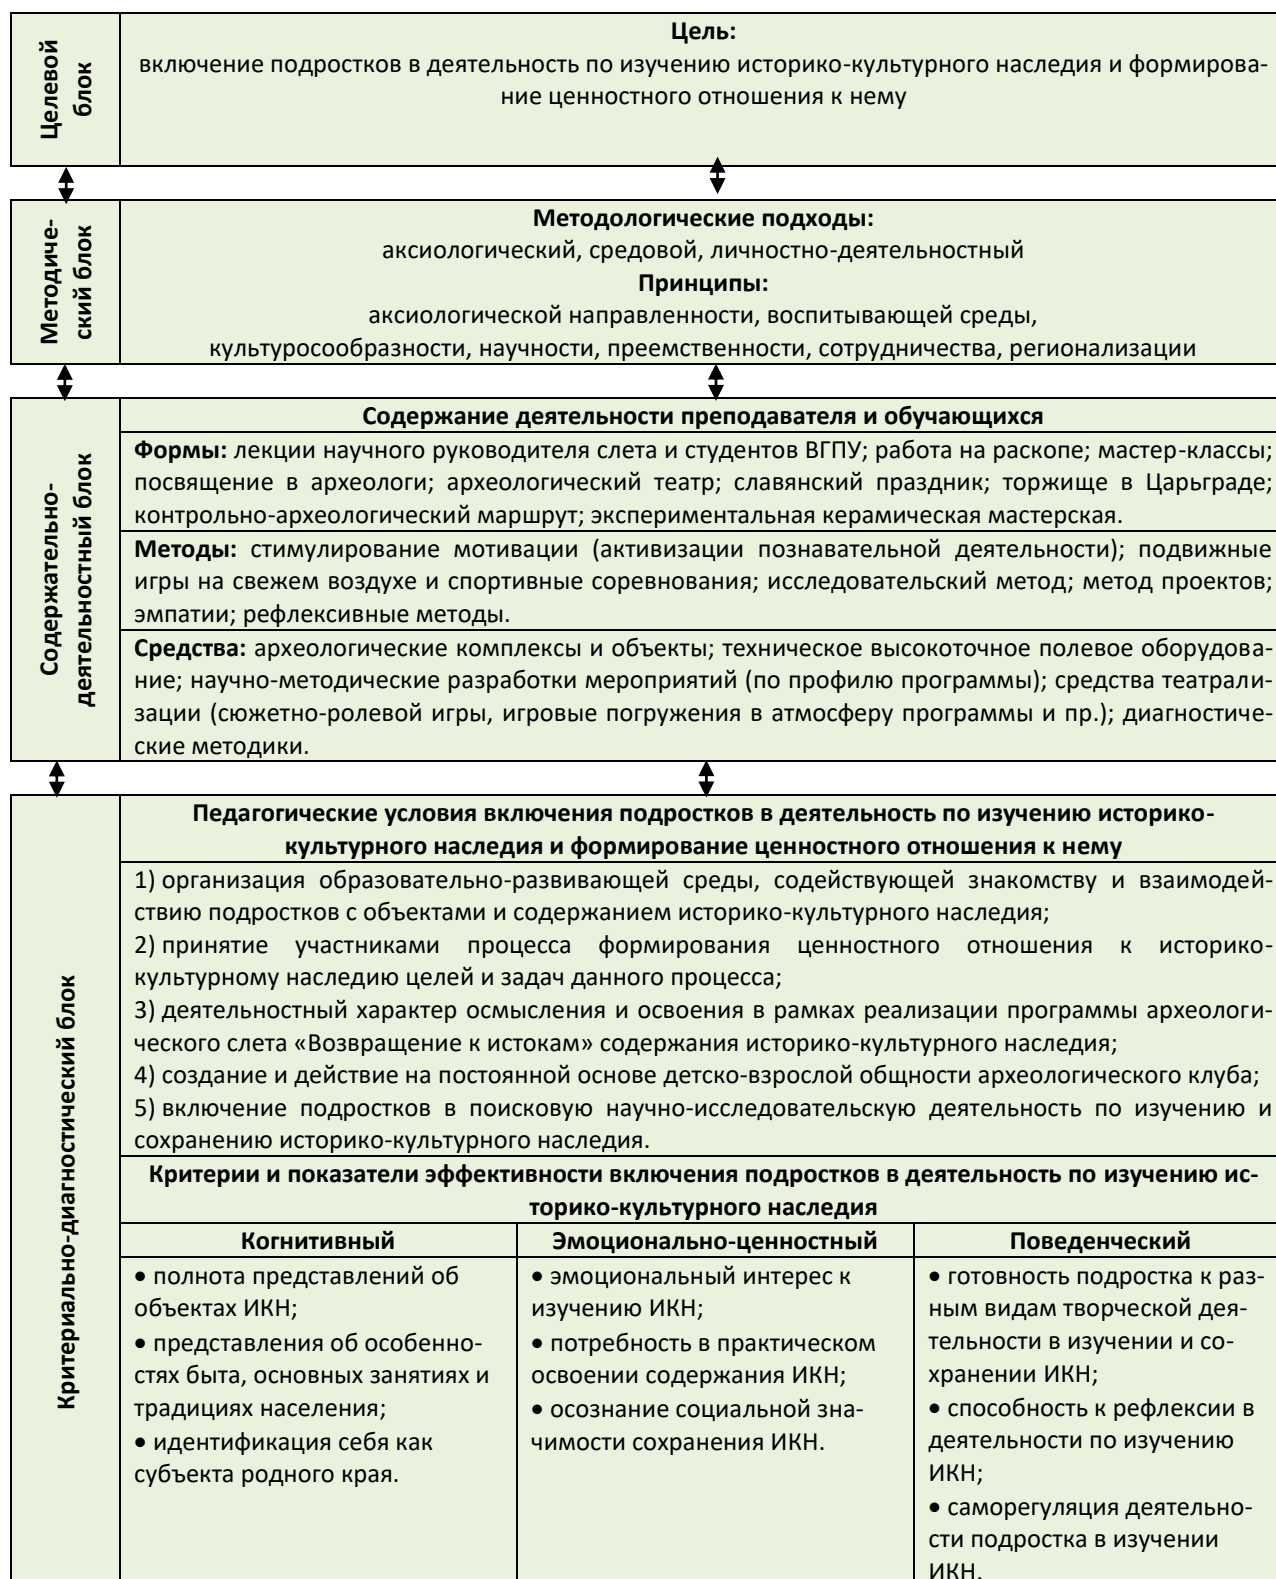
Целевой блок

**Цель:**
включение подростков в деятельность по изучению историко-культурного наследия и формирование ценностного отношения к нему

Методический блок

**Методологические подходы:**
аксиологический, средовой, личностно-деятельностный
**Принципы:**
аксиологической направленности, воспитывающей среды, культуросообразности, научности, преемственности, сотрудничества, регионализации

Содержательно-деятельностный блок

**Содержание деятельности преподавателя и обучающихся**

**Формы:** лекции научного руководителя слета и студентов ВГПУ; работа на раскопе; мастер-классы; посвящение в археологи; археологический театр; славянский праздник; торжище в Царьграде; контрольно-археологический маршрут; экспериментальная керамическая мастерская.

**Методы:** стимулирование мотивации (активизации познавательной деятельности); подвижные игры на свежем воздухе и спортивные соревнования; исследовательский метод; метод проектов; эмпатии; рефлексивные методы.

**Средства:** археологические комплексы и объекты; техническое высокоточное полевое оборудование; научно-методические разработки мероприятий (по профилю программы); средства театрализации (сюжетно-ролевой игры, игровые погружения в атмосферу программы и пр.); диагностические методики.

Критериально-диагностический блок

**Педагогические условия включения подростков в деятельность по изучению историко-культурного наследия и формирование ценностного отношения к нему**

1) организация образовательно-развивающей среды, содействующей знакомству и взаимодействию подростков с объектами и содержанием историко-культурного наследия;
2) принятие участниками процесса формирования ценностного отношения к историко-культурному наследию целей и задач данного процесса;
3) деятельностный характер осмысления и освоения в рамках реализации программы археологического слета «Возвращение к истокам» содержания историко-культурного наследия;
4) создание и действие на постоянной основе детско-взрослой общности археологического клуба;
5) включение подростков в поисковую научно-исследовательскую деятельность по изучению и сохранению историко-культурного наследия.

**Критерии и показатели эффективности включения подростков в деятельность по изучению историко-культурного наследия**

| Когнитивный | Эмоционально-ценностный | Поведенческий |
|---|---|---|
| • полнота представлений об объектах ИКН; • представления об особенностях быта, основных занятиях и традициях населения; • идентификация себя как субъекта родного края. | • эмоциональный интерес к изучению ИКН; • потребность в практическом освоении содержания ИКН; • осознание социальной значимости сохранения ИКН. | • готовность подростка к разным видам творческой деятельности в изучении и сохранении ИКН; • способность к рефлексии в деятельности по изучению ИКН; • саморегуляция деятельности подростка в изучении ИКН. |